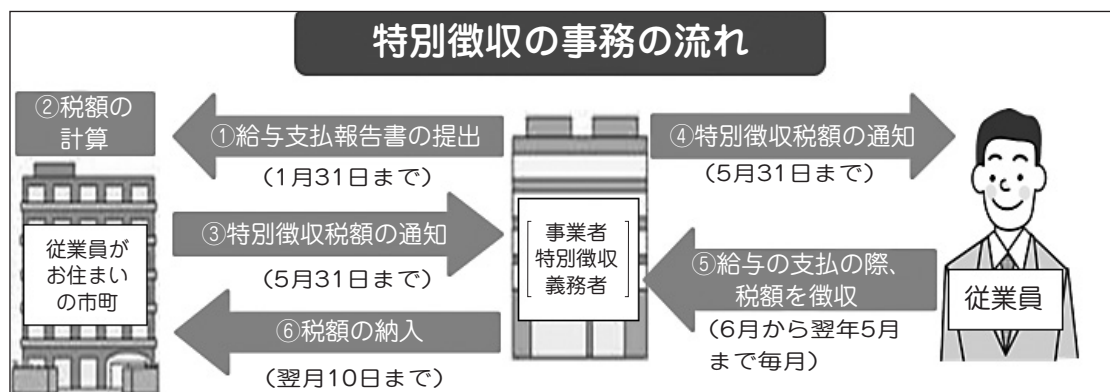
特別徴収の事務の流れ

②税額の計算

①給与支払報告書の提出
（1月31日まで）

④特別徴収税額の通知
（5月31日まで）

従業員がお住まいの市町

③特別徴収税額の通知
（5月31日まで）

事業者
特別徴収
義務者

⑤給与の支払の際、税額を徴収
（6月から翌年5月まで毎月）

従業員

⑥税額の納入
（翌月10日まで）